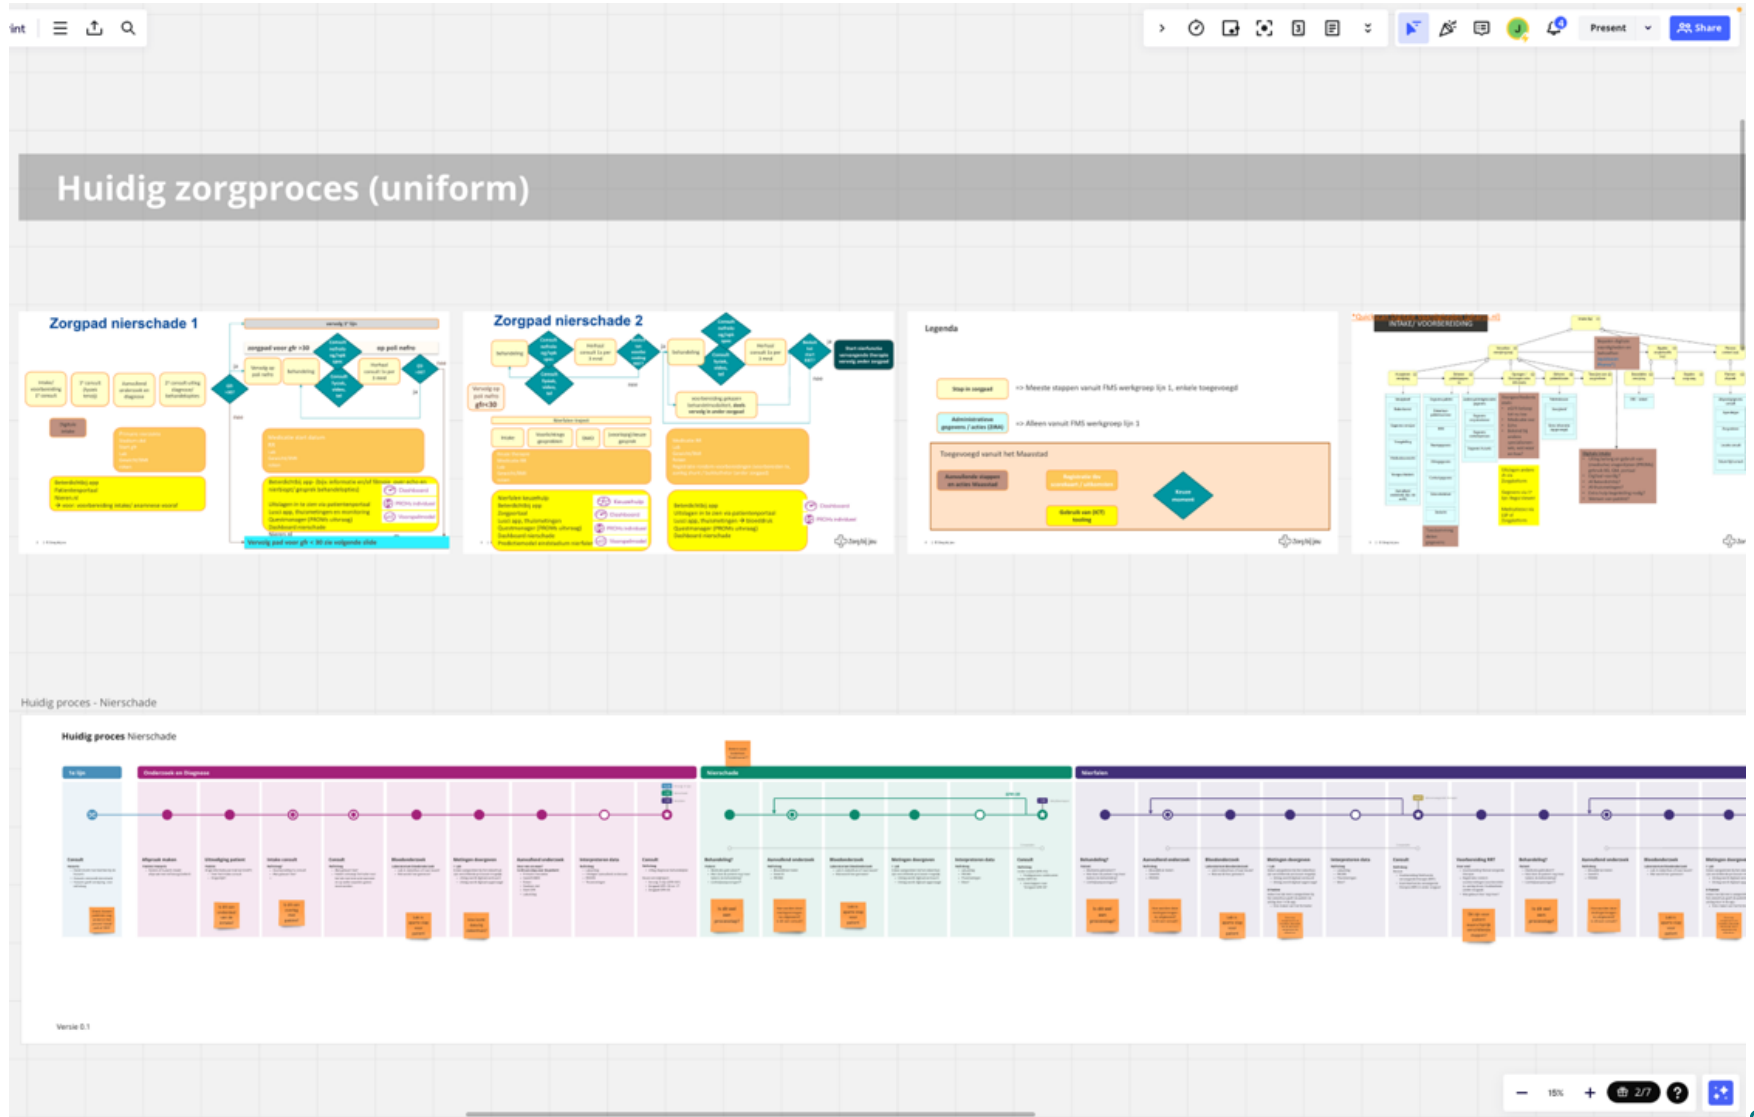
Present
Share

Huidig zorgproces (uniform)

Zorgpad nierschade 1

Zorgpad nierschade 2

Legenda

Stap in zorgpad => Meeste stappen vanuit FMS werkgroep lijn 1, enkele toegevoegd

Administratieve gegevens / acties (DBA) => Alleen vanuit FMS werkgroep lijn 1

Toegevoegd vanuit het Maasstad

INTAKE/ VOORBEREIDING

Huidig proces - Nierschade

Huidig proces Nierschade

1e lijn

Onderzoek en Diagnose

Nierschade

Nierfalen

Versie 0.1

15%

2/7

?